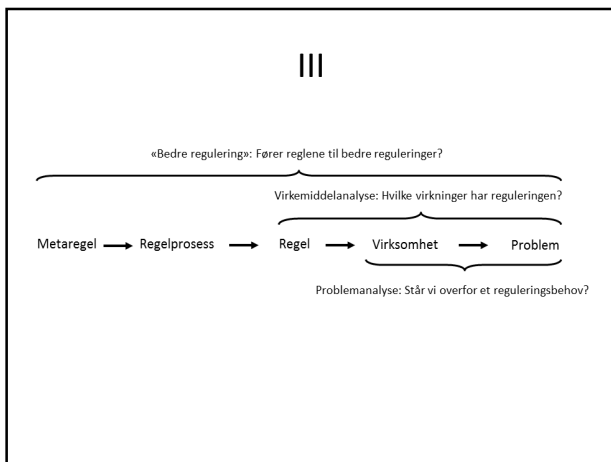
III

«Bedre regulering»: Fører reglene til bedre reguleringer?

Virkemiddelanalyse: Hvilke virkninger har reguleringen?

Metaregel → Regelprosess → Regel → Virksomhet → Problem

Problemanalyse: Står vi overfor et reguleringsbehov?